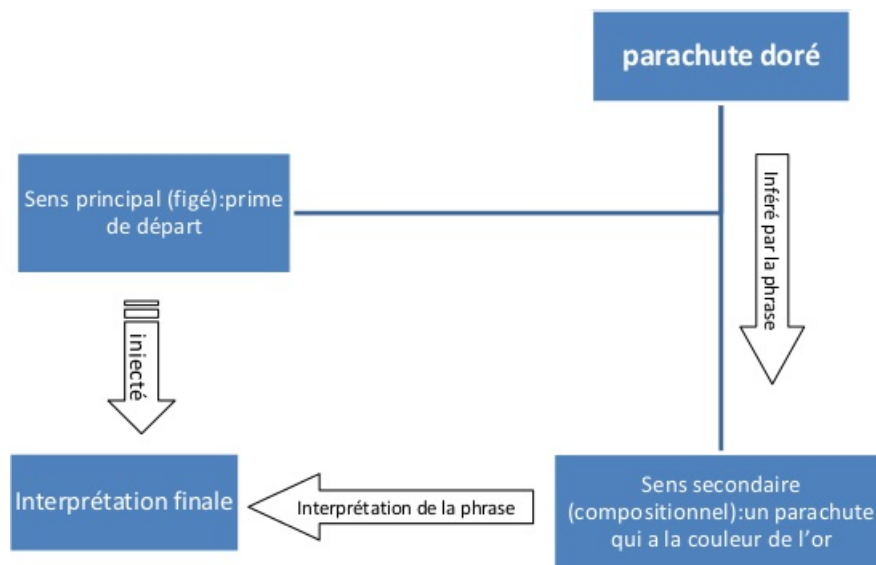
parachute doré

Sens principal (figé):prime de départ

Inféré par la phrase

injecté

Interprétation finale

Interprétation de la phrase

Sens secondaire (compositionnel):un parachute qui a la couleur de l'or